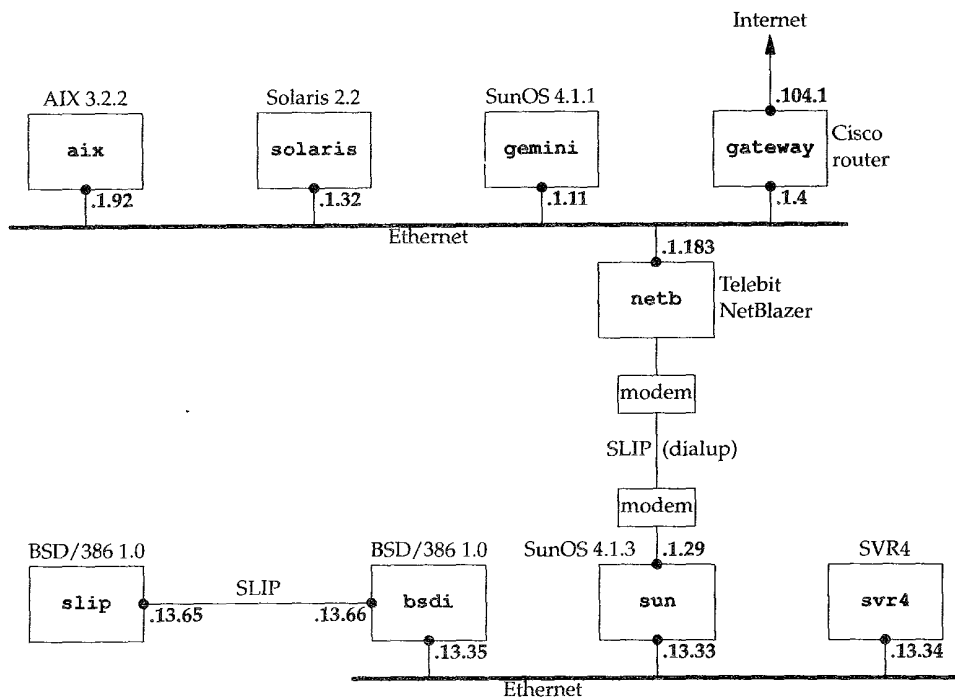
Internet

AIX 3.2.2
aix
.1.92

Solaris 2.2
solaris
.1.32

SunOS 4.1.1
gemini
.1.11

.104.1
gateway
Cisco router
.1.4

Ethernet

.1.183
netb
Telebit NetBlazer

modem
SLIP (dialup)
modem

BSD/386 1.0
slip
.13.65

SLIP

BSD/386 1.0
.13.66
bsdi
.13.35

SunOS 4.1.3
.1.29
sun
.13.33

SVR4
svr4
.13.34

Ethernet